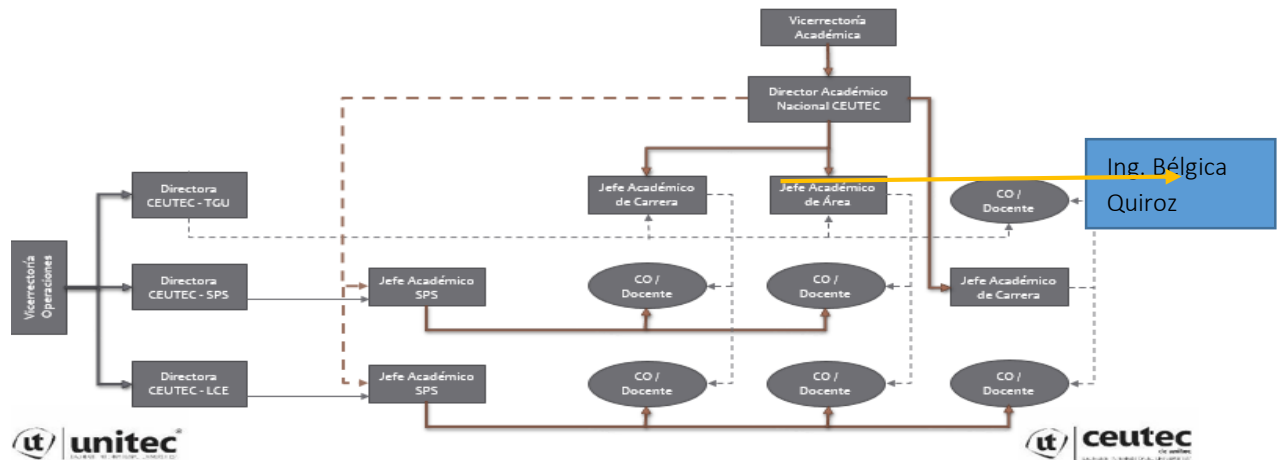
Vicerrectoría Académica

Director Académico Nacional CEUTEC

Ing. Bélgica Quiroz

Vicerrectoría Operaciones

Directora CEUTEC - TGU

Directora CEUTEC - SPS

Directora CEUTEC - LCE

Jefe Académico de Carrera

Jefe Académico de Área

CO / Docente

Jefe Académico SPS

CO / Docente

CO / Docente

Jefe Académico de Carrera

Jefe Académico SPS

CO / Docente

CO / Docente

CO / Docente

unitec®

ceutec